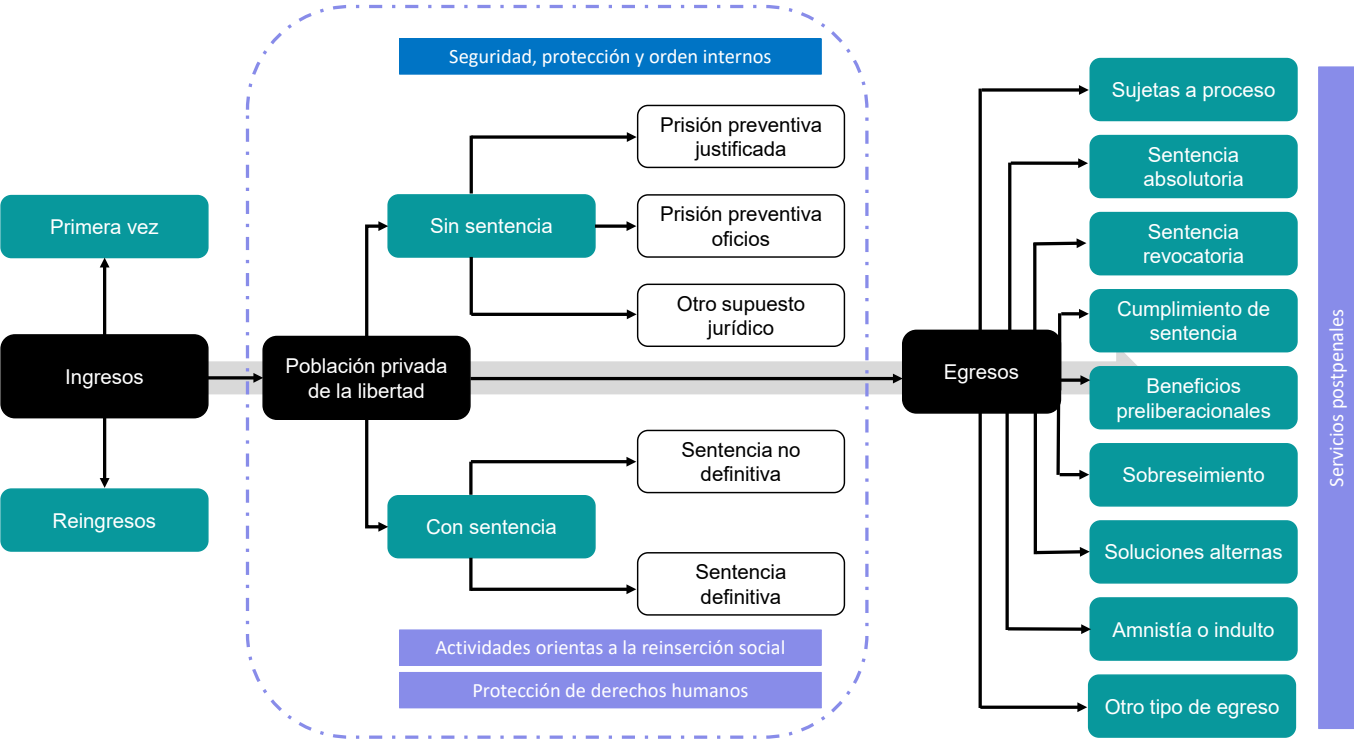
Seguridad, protección y orden internos

Primera vez

Ingresos

Reingresos

Población privada de la libertad

Sin sentencia

Prisión preventiva justificada

Prisión preventiva oficios

Otro supuesto jurídico

Con sentencia

Sentencia no definitiva

Sentencia definitiva

Actividades orientas a la reinserción social

Protección de derechos humanos

Egresos

Sujetas a proceso

Sentencia absolutoria

Sentencia revocatoria

Cumplimiento de sentencia

Beneficios preliberacionales

Sobreseimiento

Soluciones alternas

Amnistía o indulto

Otro tipo de egreso

Servicios postpenales